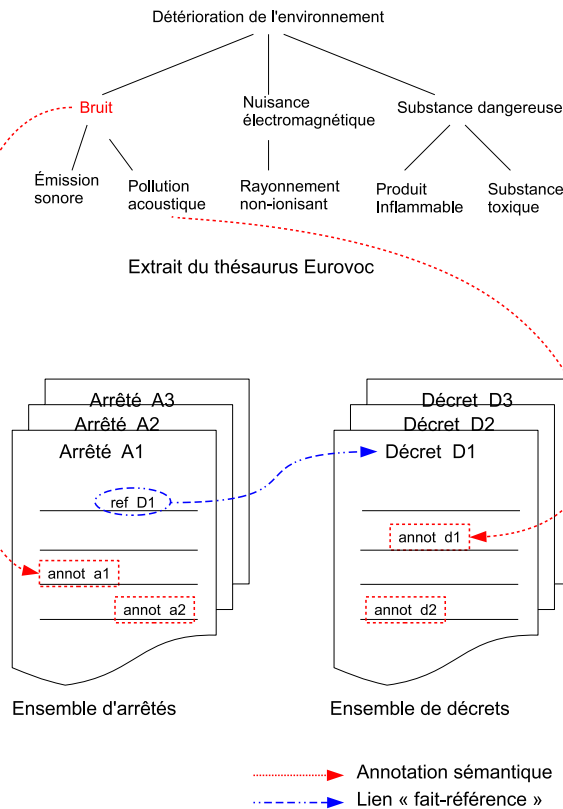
Détérioration de l'environnement

Bruit

Émission sonore

Pollution acoustique

Nuisance électromagnétique

Rayonnement non-ionisant

Substance dangereuse

Produit Inflammable

Substance toxique

Extrait du thésaurus Eurovoc

Arrêté A3

Arrêté A2

Arrêté A1

ref D1

annot a1

annot a2

Décret D3

Décret D2

Décret D1

annot d1

annot d2

Ensemble d'arrêtés

Ensemble de décrets

Annotation sémantique

Lien « fait-référence »